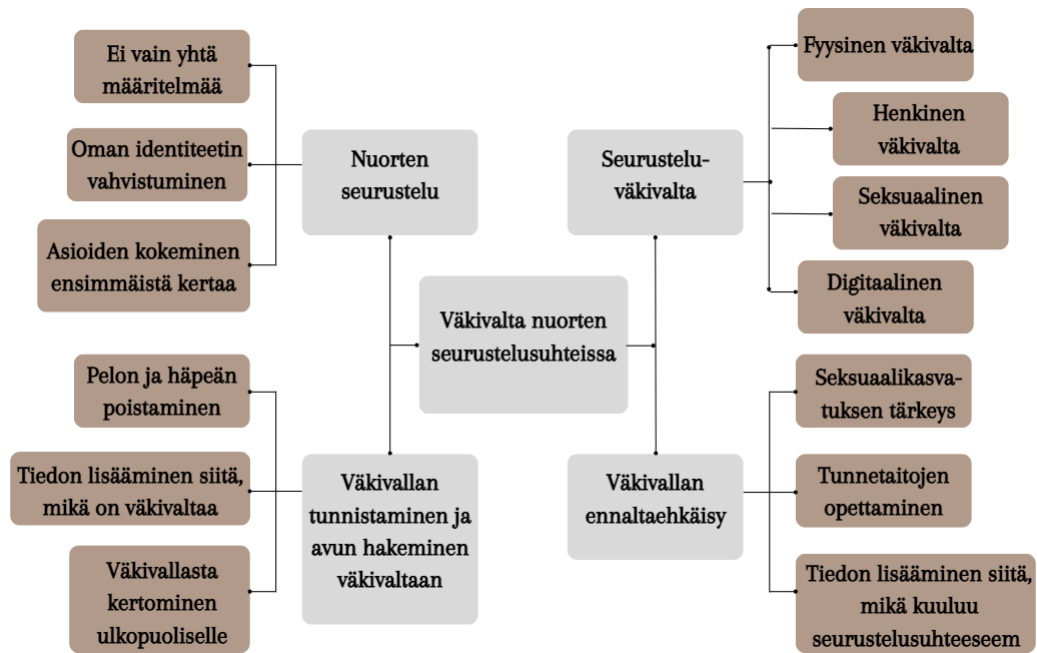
Väkivalta nuorten seurustelusuhteissa

Nuorten seurustelu

Ei vain yhtä määritelmää

Oman identiteetin vahvistuminen

Asioiden kokeminen ensimmäistä kertaa

Seurustelu-väkivalta

Fyysinen väkivalta

Henkinen väkivalta

Seksuaalinen väkivalta

Digitaalinen väkivalta

Väkivallan tunnistaminen ja avun hakeminen väkivaltaan

Pelon ja häpeän poistaminen

Tiedon lisääminen siitä, mikä on väkivaltaa

Väkivallasta kertominen ulkopuoliselle

Väkivallan ennaltaehkäisy

Seksuaalikasvatuksen tärkeys

Tunnetaitojen opettaminen

Tiedon lisääminen siitä, mikä kuuluu seurustelusuhteeseem